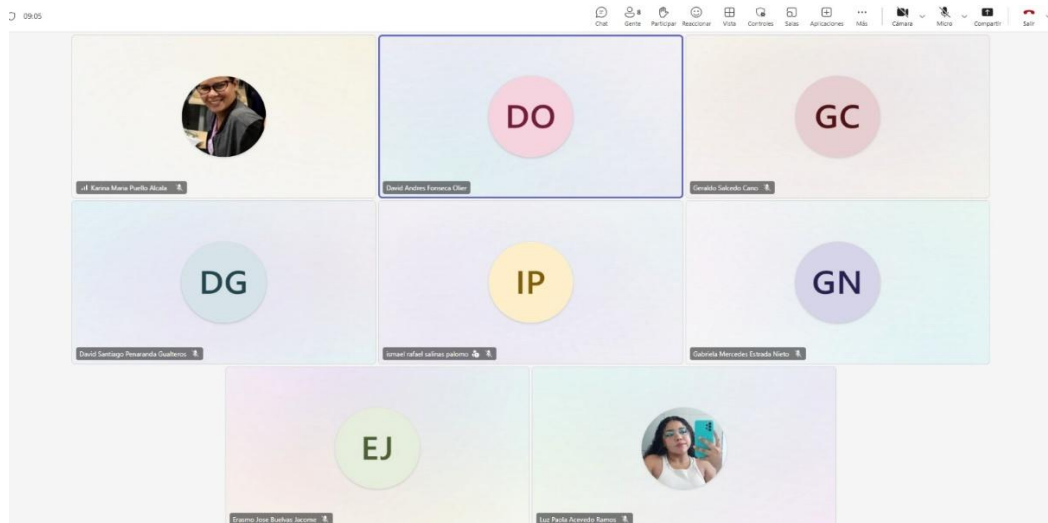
09:05

Chat Gente 8 Participar Reaccionar Vista Controles Salas Aplicaciones Más Cámara Micro Compartir Salir

Karina Maria Puello Alcala

DO
David Andres Fonseca Olier

GC
Geraldo Salcedo Cano

DG
David Santiago Penaranda Gualteros

IP
ismael rafael salinas palomo

GN
Gabriela Mercedes Estrada Nieto

EJ
Erasmo Jose Buelvas Jacome

Luz Paola Acevedo Ramos